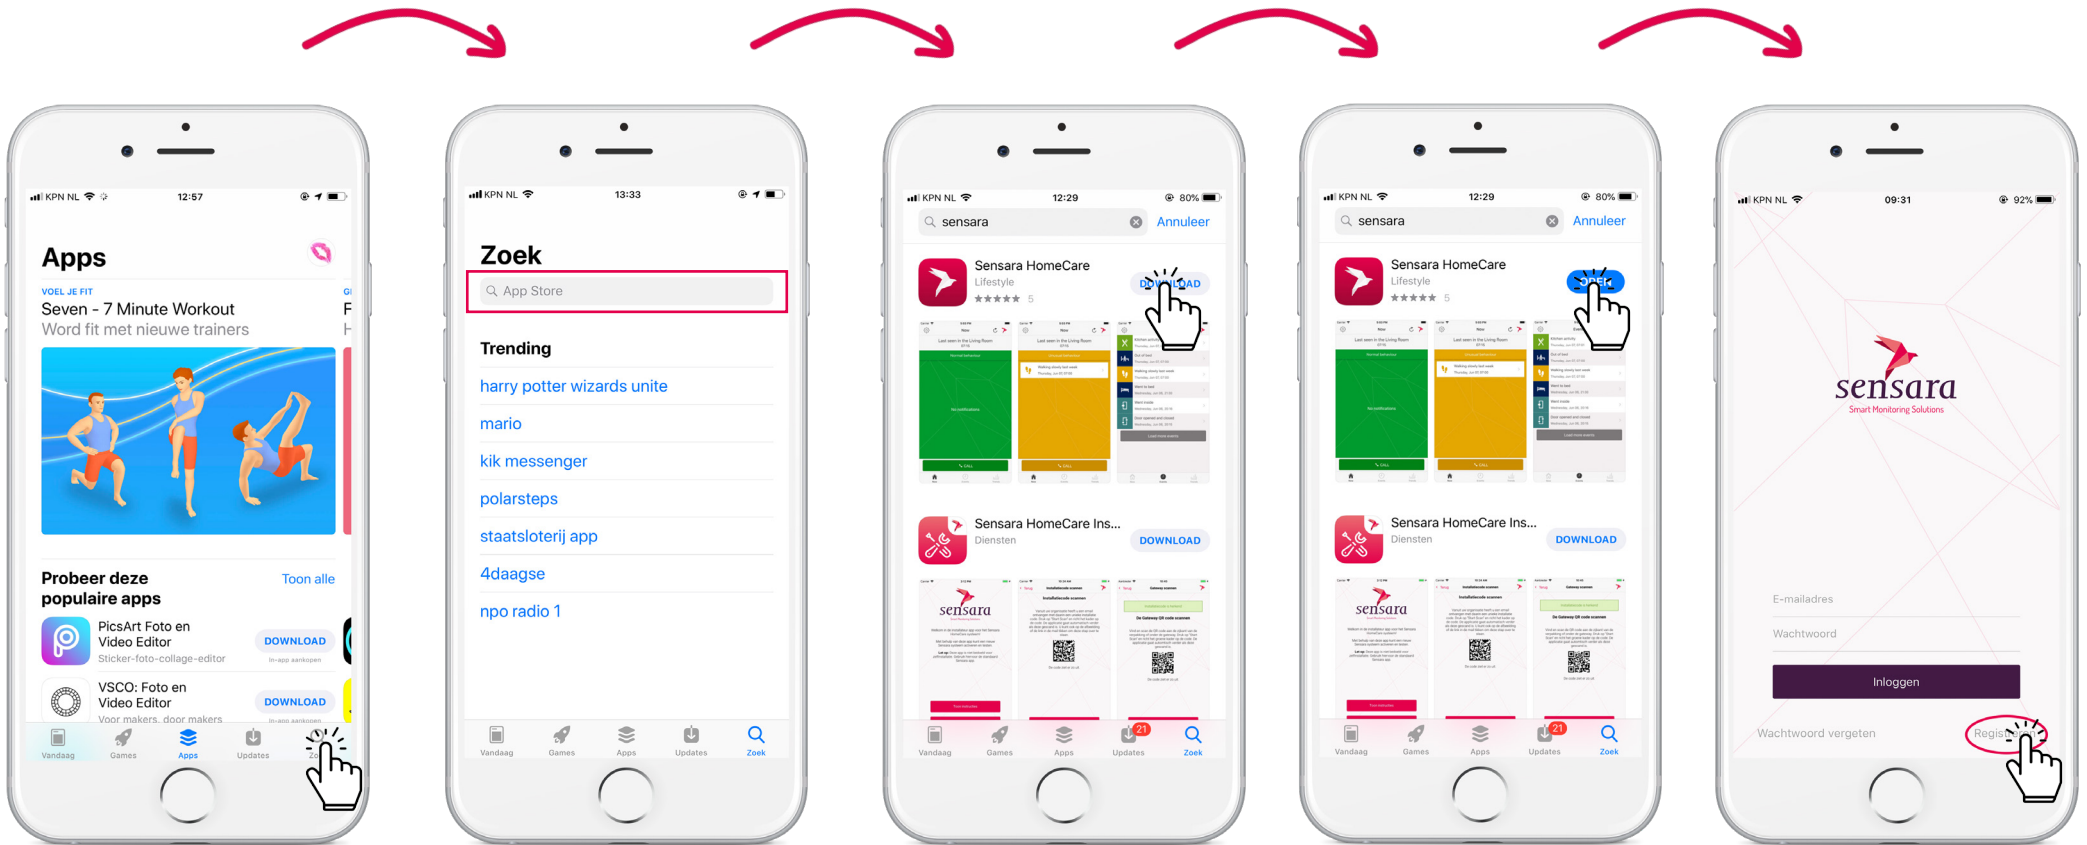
KPN NL 12:57

Apps

VOEL JE FIT
Seven - 7 Minute Workout
Word fit met nieuwe trainers

Probeer deze populaire apps
Toon alle

PicsArt Foto en Video Editor
Sticker-foto-collage-editor
DOWNLOAD
In-app aankopen

VSCO: Foto en Video Editor
Voor makers, door makers
DOWNLOAD
In-app aankopen

Vandaag Games Apps Updates Zoek

KPN NL 13:33

Zoek

App Store

Trending
harry potter wizards unite
mario
kik messenger
polarsteps
staatsloterij app
4daagse
npo radio 1

Vandaag Games Apps Updates Zoek

KPN NL 12:29 80%
sensara
Annuleer

Sensara HomeCare
Lifestyle
★★★★★ 5
DOWNLOAD

Sensara HomeCare Ins...
Diensten
DOWNLOAD

sensara

Vandaag Games Apps 21 Updates Zoek

KPN NL 12:29 80%
sensara
Annuleer

Sensara HomeCare
Lifestyle
★★★★★ 5
OPEN

Sensara HomeCare Ins...
Diensten
DOWNLOAD

sensara

Vandaag Games Apps 21 Updates Zoek

KPN NL 09:31 92%

sensara
Smart Monitoring Solutions

E-mailadres
Wachtwoord
Inloggen
Wachtwoord vergeten
Registreer